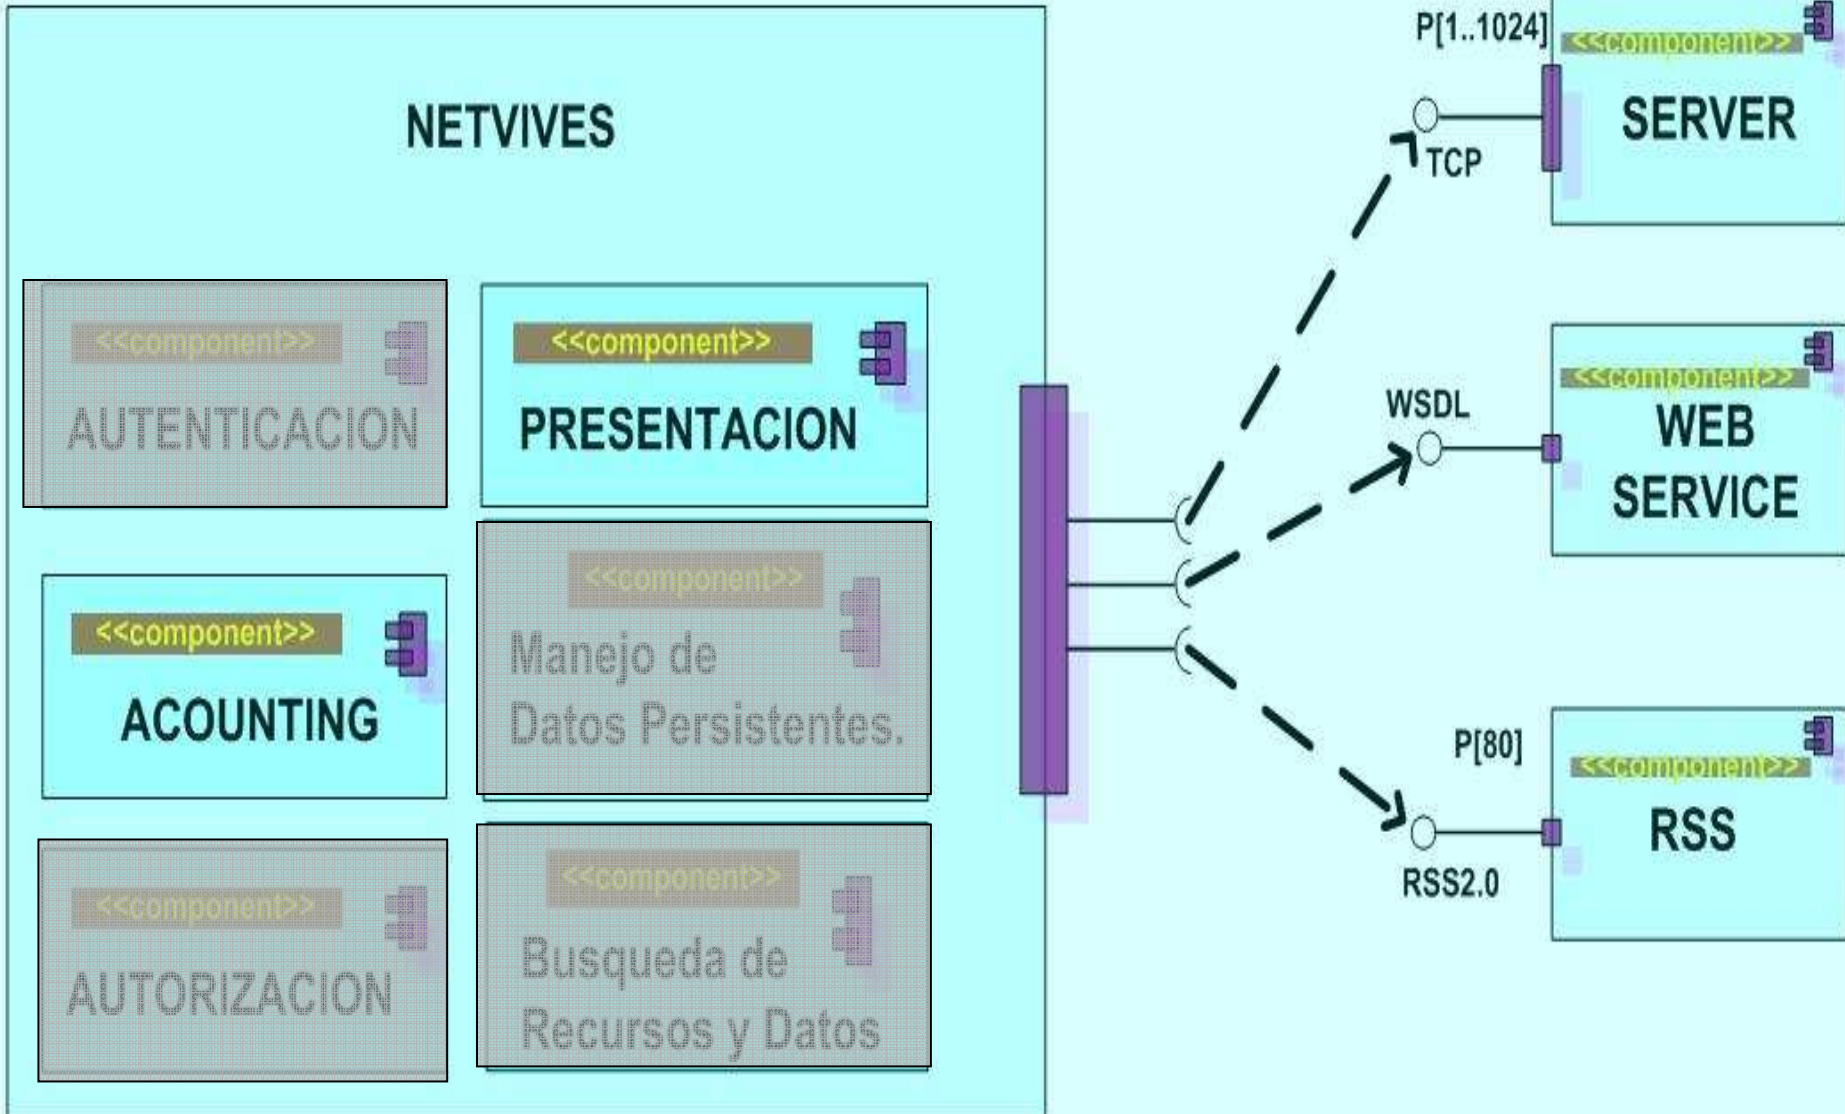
NETVIVES

<<component>>
AUTENTICACION

<<component>>
PRESENTACION

<<component>>
ACOUNTING

<<component>>
Manejo de Datos Persistentes.

<<component>>
AUTORIZACION

<<component>>
Busqueda de Recursos y Datos

P[1..1024]
TCP
<<component>>
SERVER

WSDL
<<component>>
WEB SERVICE

P[80]
RSS2.0
<<component>>
RSS